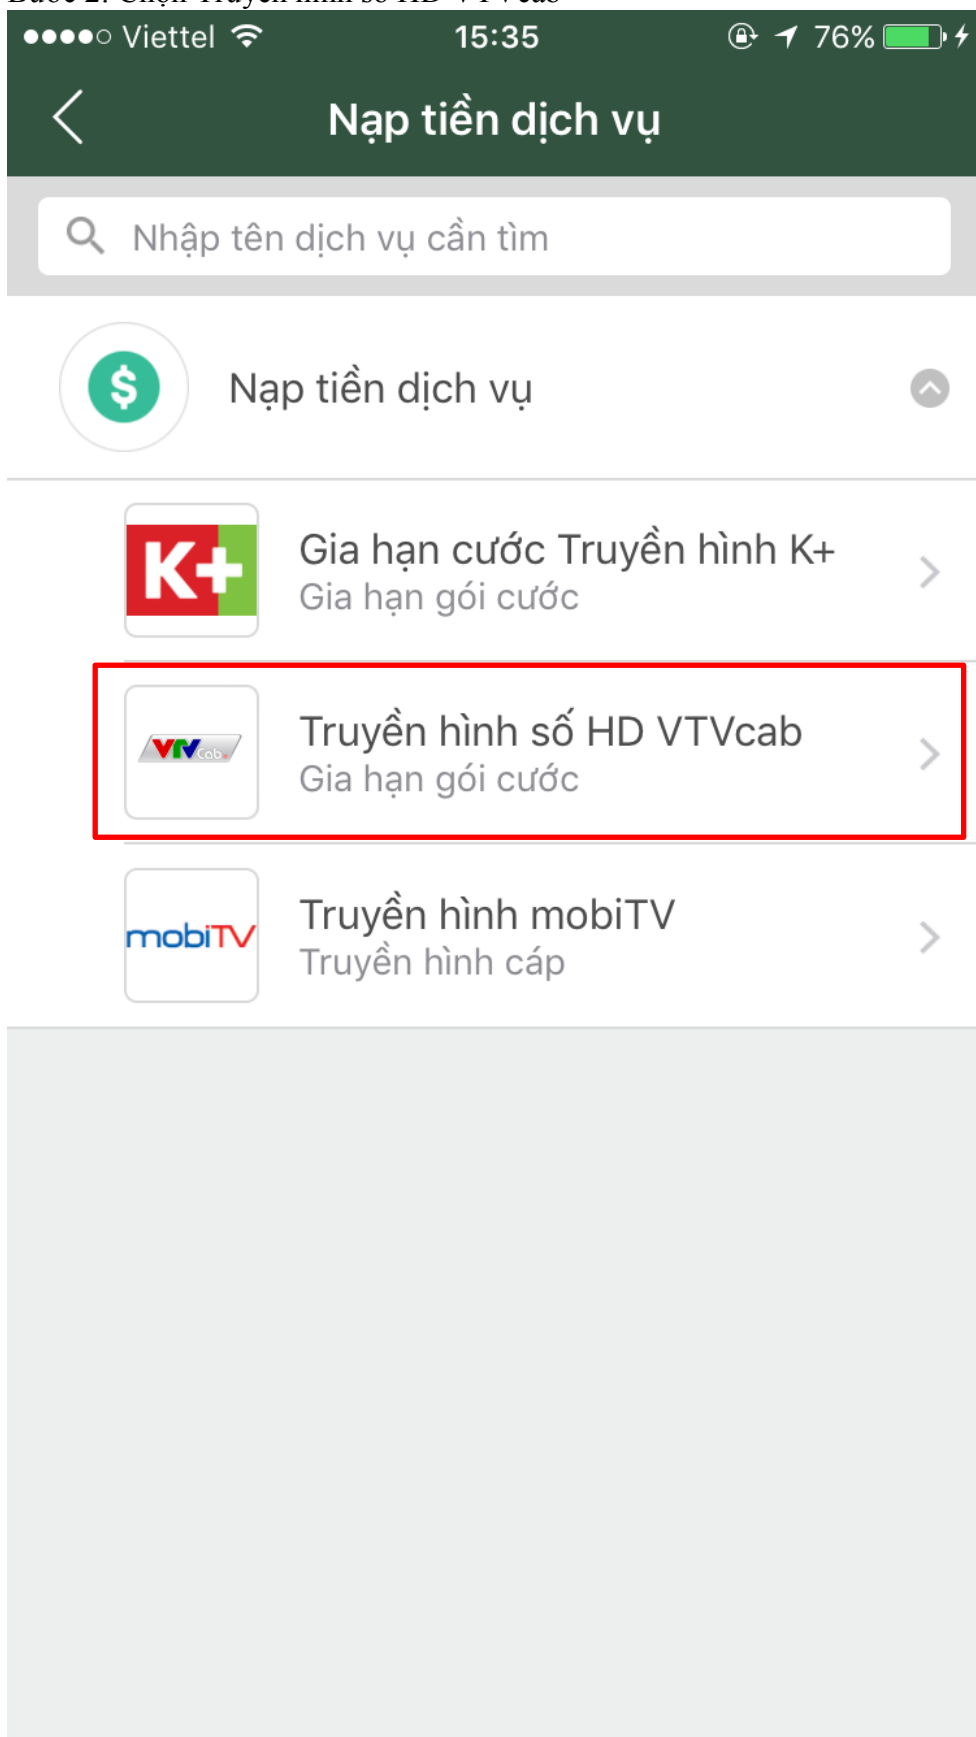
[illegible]

●●●●○ Viettel 15:35 76%

Nạp tiền dịch vụ

Nhập tên dịch vụ cần tìm

Nạp tiền dịch vụ

K+

Gia hạn cước Truyền hình K+
Gia hạn gói cước

VTVcab

Truyền hình số HD VTVcab
Gia hạn gói cước

mobiTV

Truyền hình mobiTV
Truyền hình cáp